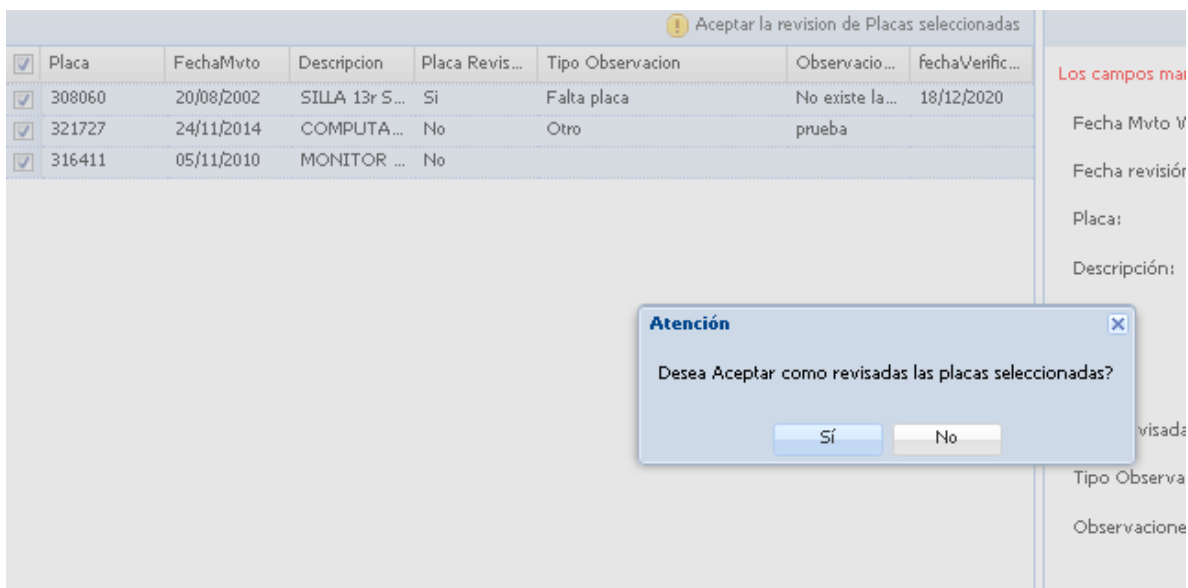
Aceptar la revision de Placas seleccionadas

| Placa | FechaMvto | Descripcion | Placa Revis... | Tipo Observacion | Observacio... | fechaVerific... |
|---|---|---|---|---|---|---|
| 308060 | 20/08/2002 | SILLA 13r S... | Si | Falta placa | No existe la... | 18/12/2020 |
| 321727 | 24/11/2014 | COMPUTA... | No | Otro | prueba | |
| 316411 | 05/11/2010 | MONITOR ... | No | | | |

Los campos mar

Fecha Mvto V

Fecha revisión

Placa:

Descripción:

Atención

Desea Aceptar como revisadas las placas seleccionadas?

Sí

No

visada

Tipo Observa

Observacione